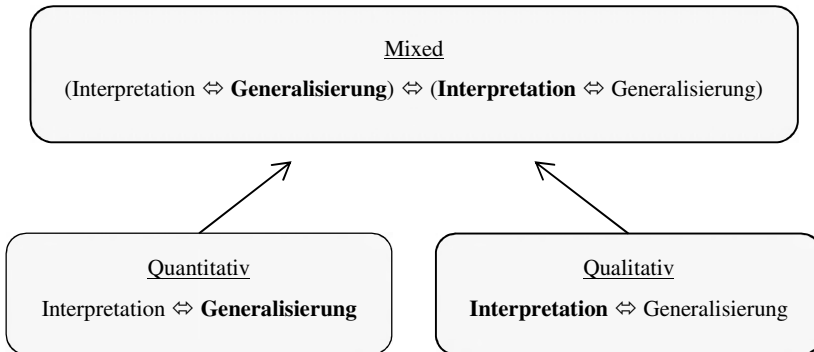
Mixed

(Interpretation $\Leftrightarrow$ **Generalisierung**) $\Leftrightarrow$ (**Interpretation** $\Leftrightarrow$ Generalisierung)

Quantitativ

Interpretation $\Leftrightarrow$ **Generalisierung**

Qualitativ

**Interpretation** $\Leftrightarrow$ Generalisierung